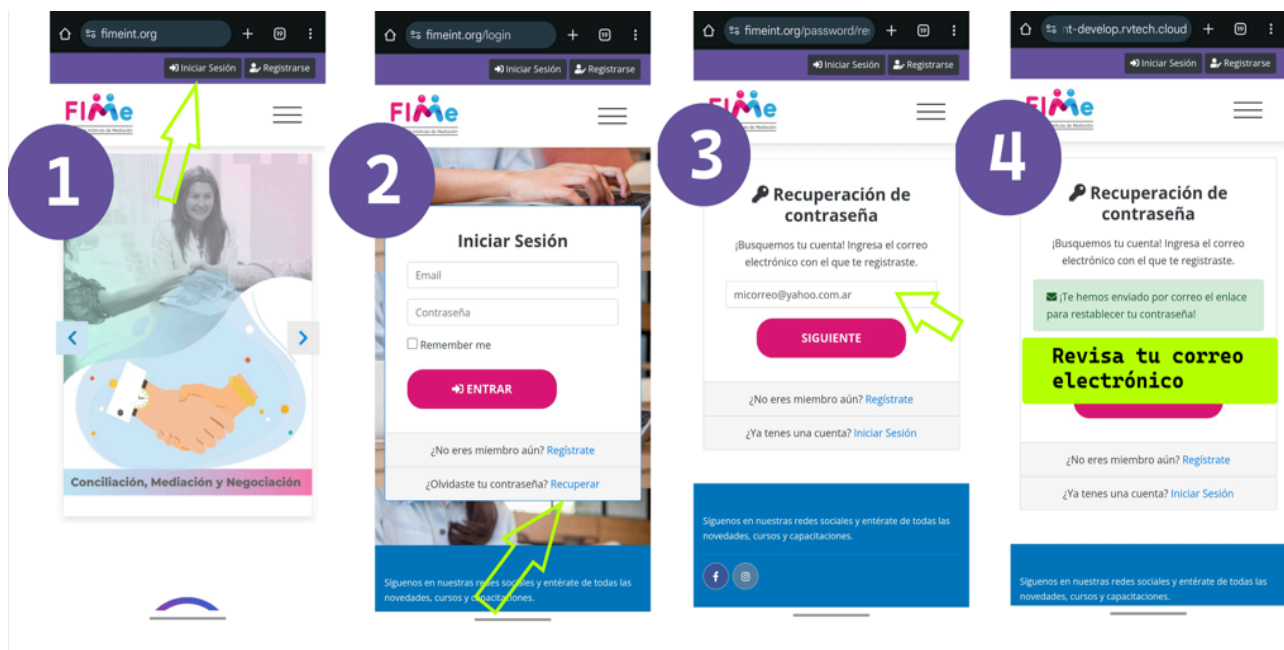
fimeint.org

Iniciar Sesión
Registrarse

FIMe

1

Conciliación, Mediación y Negociación

fimeint.org/login

Iniciar Sesión
Registrarse

FIMe

2

Iniciar Sesión

Email

Contraseña

Remember me

ENTRAR

¿No eres miembro aún? Registrate

¿Olvidaste tu contraseña? Recuperar

Siguenos en nuestras redes sociales y entérate de todas las novedades, cursos y capacitaciones.

fimeint.org/password/re

Iniciar Sesión
Registrarse

FIMe

3

Recuperación de contraseña

¡Busquemos tu cuenta! Ingresa el correo electrónico con el que te registraste.

micorreo@yahoo.com.ar

SIGUIENTE

¿No eres miembro aún? Registrate

¿Ya tenes una cuenta? Iniciar Sesión

Siguenos en nuestras redes sociales y entérate de todas las novedades, cursos y capacitaciones.

nt-develop.rvtech.cloud

Iniciar Sesión
Registrarse

FIMe

4

Recuperación de contraseña

¡Busquemos tu cuenta! Ingresa el correo electrónico con el que te registraste.

¡Te hemos enviado por correo el enlace para restablecer tu contraseña!

Revisa tu correo electrónico

¿No eres miembro aún? Registrate

¿Ya tenes una cuenta? Iniciar Sesión

Siguenos en nuestras redes sociales y entérate de todas las novedades, cursos y capacitaciones.